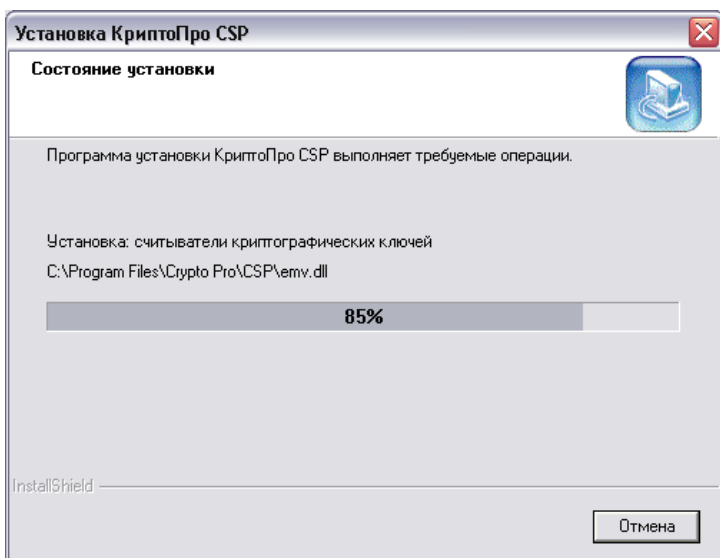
Установка КриптоПро CSP

Состояние установки

Программа установки КриптоПро CSP выполняет требуемые операции.

Установка: считыватели криптографических ключей

C:\Program Files\Crypto Pro\CSP\emv.dll

85%

InstallShield

Отмена